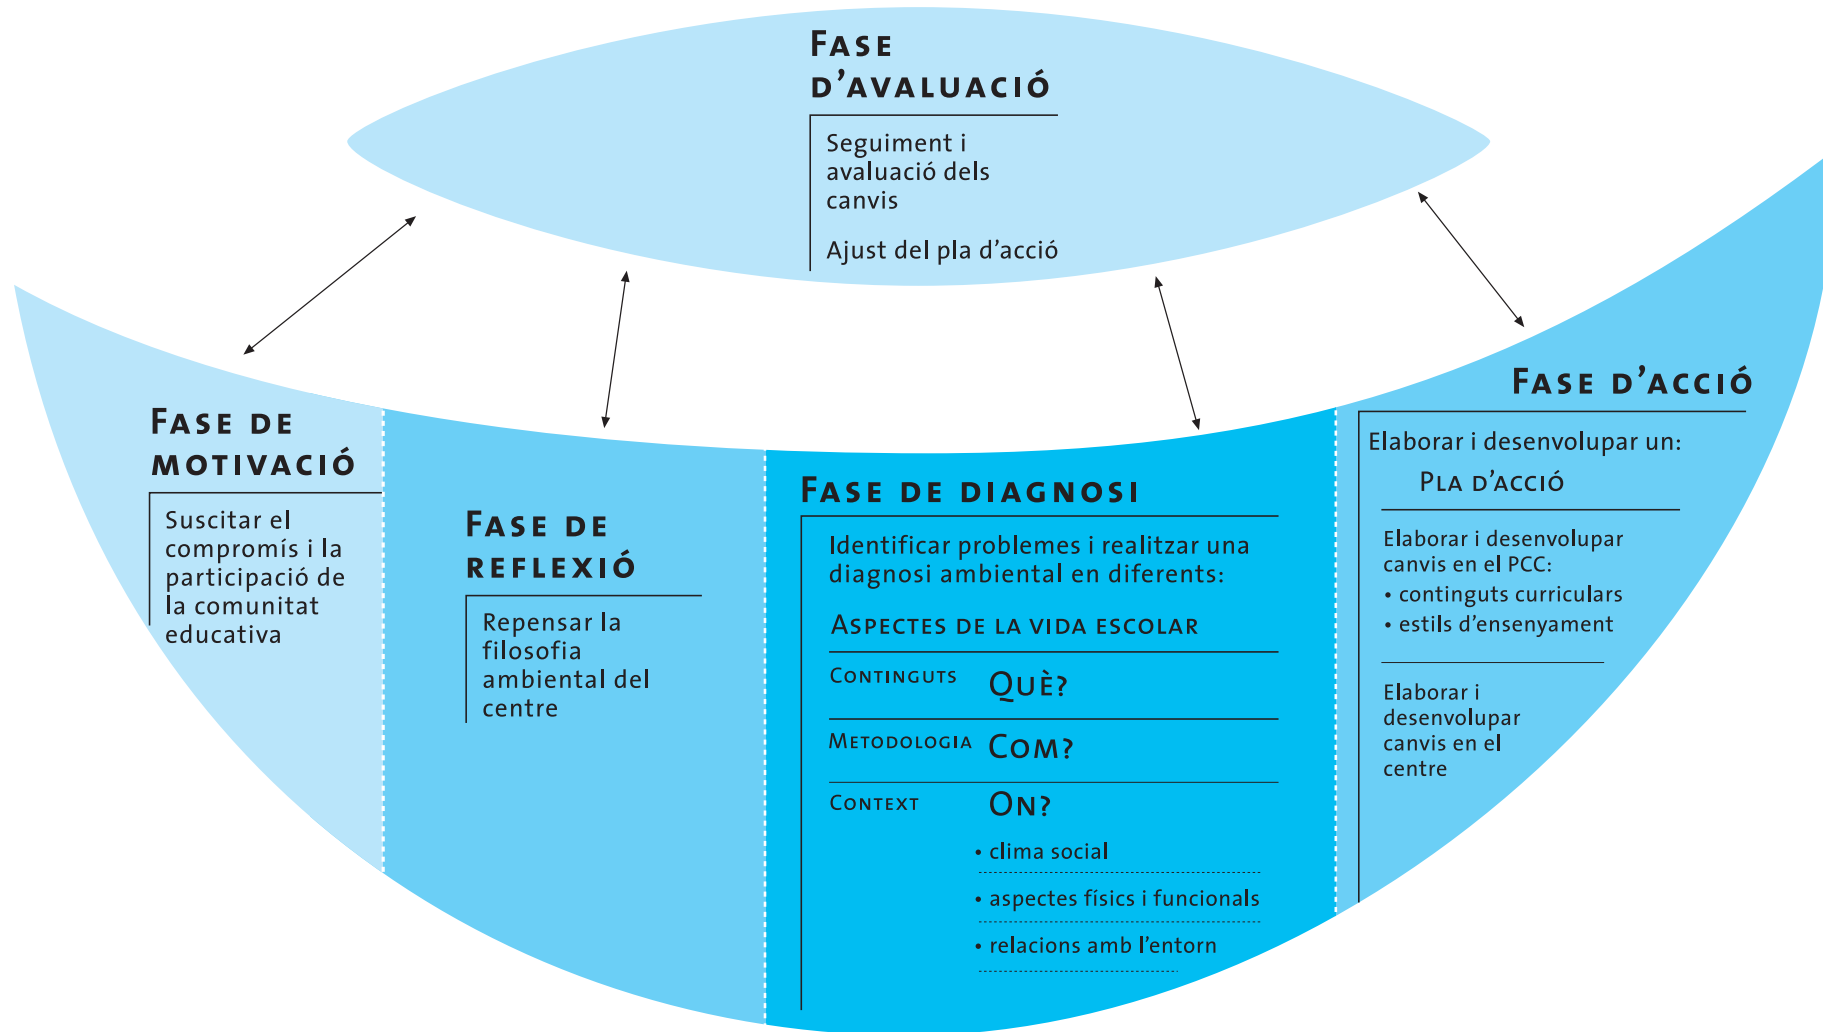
Fase d'avaluació

Seguiment i avaluació dels canvis

Ajust del pla d'acció

Fase de motivació

Suscitar el compromís i la participació de la comunitat educativa

Fase de reflexió

Repensar la filosofia ambiental del centre

Fase de diagnosi

Identificar problemes i realitzar una diagnosi ambiental en diferents:

Aspectes de la vida escolar

Continguts Què?

Metodologia Com?

Context On?

• clima social

• aspectes físics i funcionals

• relacions amb l'entorn

Fase d'acció

Elaborar i desenvolupar un:

Pla d'acció

Elaborar i desenvolupar canvis en el PCC:
• continguts curriculars
• estils d'ensenyament

Elaborar i desenvolupar canvis en el centre